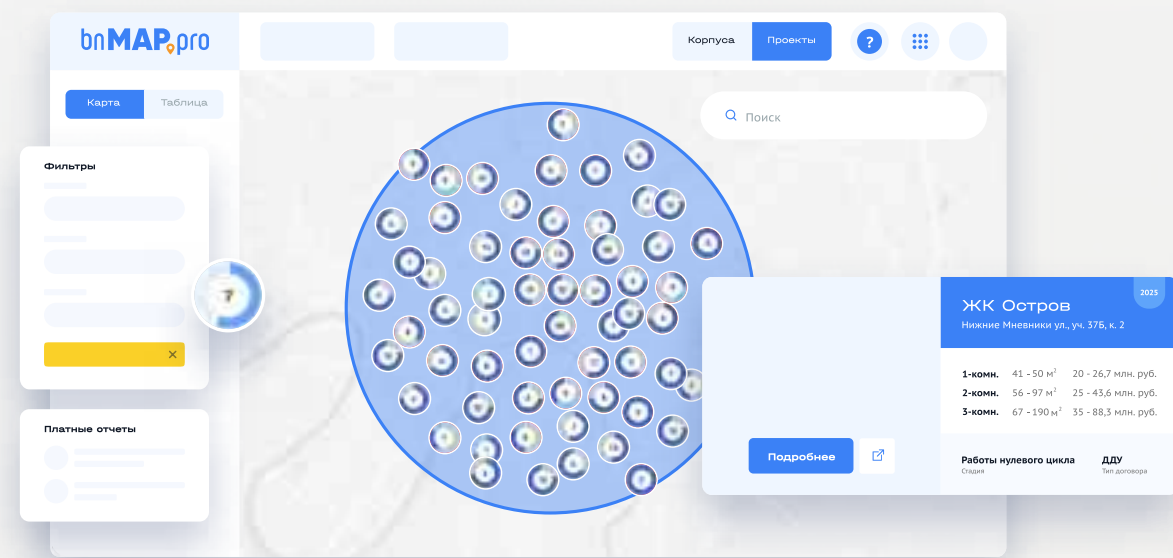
bnMAP.pro

Корпуса
Проекты
?

Карта
Таблица

Поиск

Фильтры

Платные отчеты

ЖК Остров
2025
Нижние Мневники ул., уч. 37Б, к. 2

| 1-комн. | 41 - 50 м$^2$ | 20 - 26,7 млн. руб. |
|---|---|---|
| 2-комн. | 56 - 97 м$^2$ | 25 - 43,6 млн. руб. |
| 3-комн. | 67 - 190 м$^2$ | 35 - 88,3 млн. руб. |

Подробнее

Работы нулевого цикла
Стадия
ДДУ
Тип договора